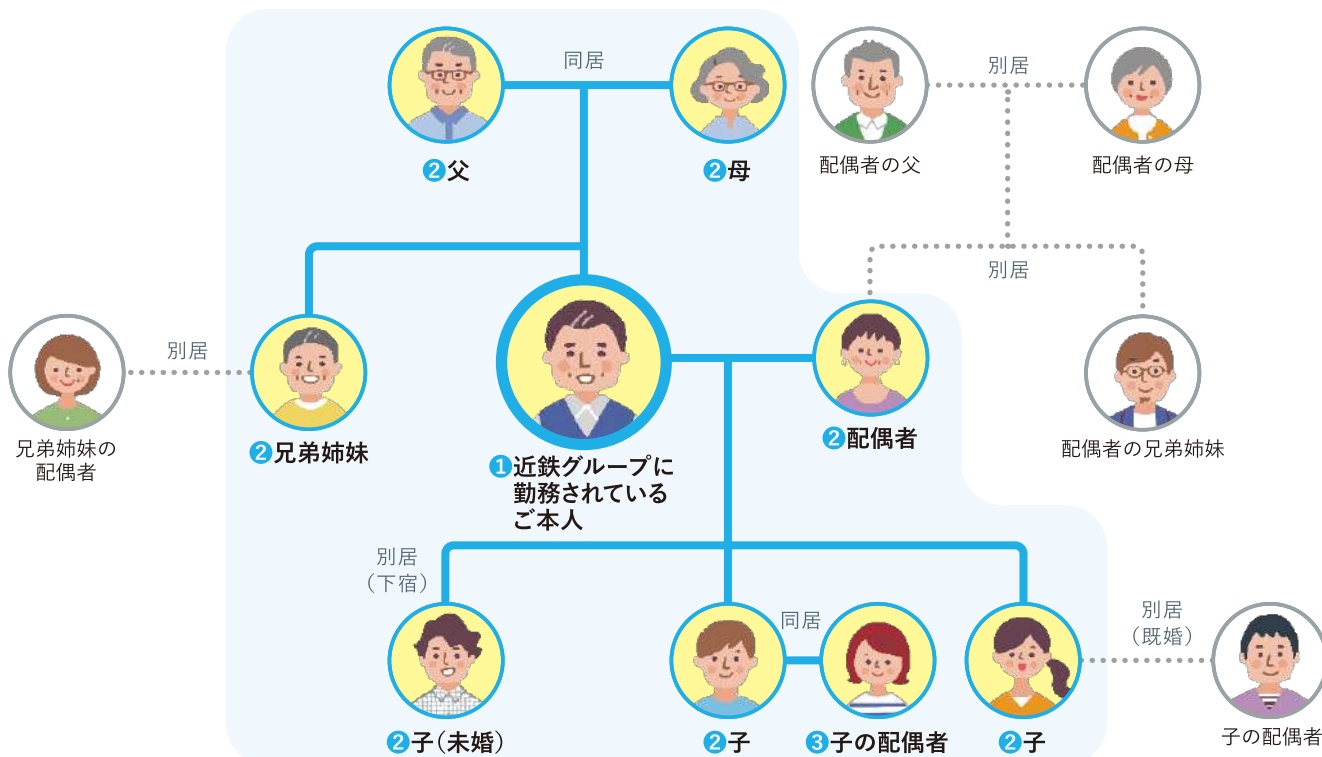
同居

❷父

❷母

配偶者の父

別居

配偶者の母

別居

別居

兄弟姉妹の配偶者

❷兄弟姉妹

❶近鉄グループに勤務されているご本人

❷配偶者

配偶者の兄弟姉妹

別居（下宿）

同居

別居（既婚）

❷子（未婚）

❷子

❸子の配偶者

❷子

子の配偶者